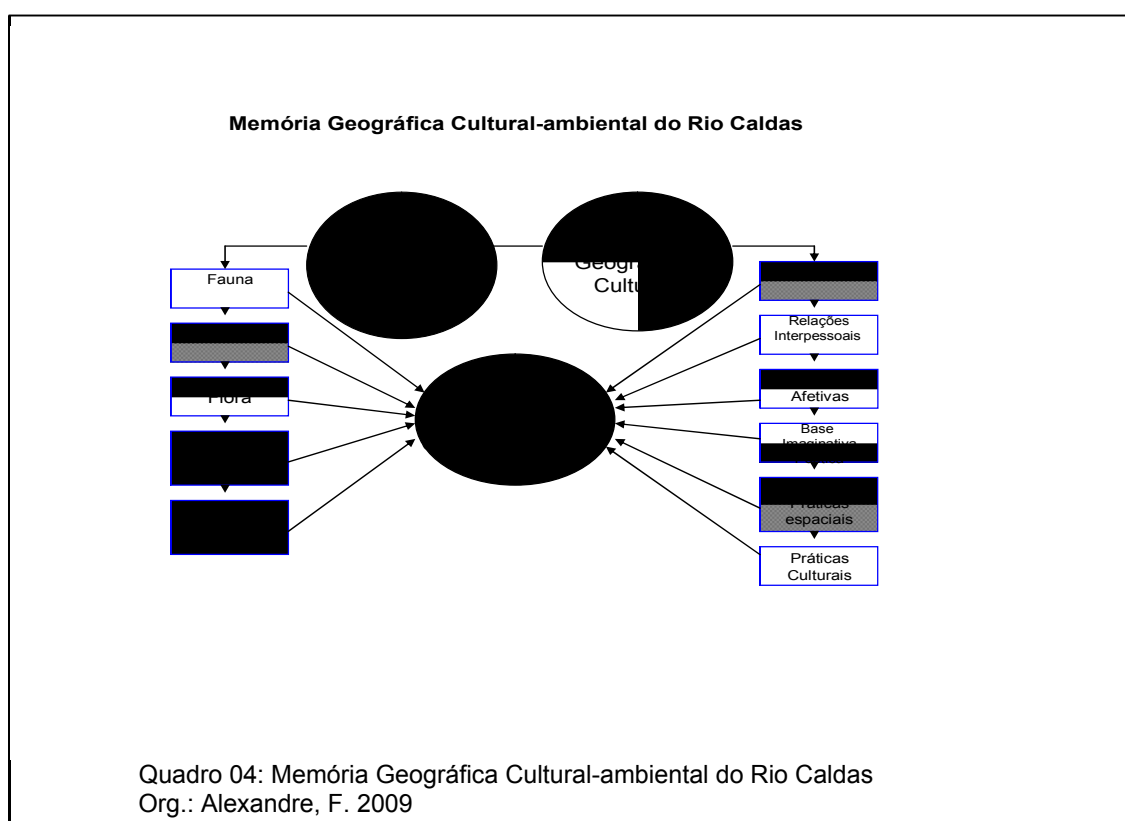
Memória Geográfica Cultural-ambiental do Rio Caldas

Fauna

Flora

Geogr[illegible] Cultu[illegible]

Relações Interpessoais

Afetivas

Base Imaginativa

Práticas espaciais

Práticas Culturais

Quadro 04: Memória Geográfica Cultural-ambiental do Rio Caldas
Org.: Alexandre, F. 2009